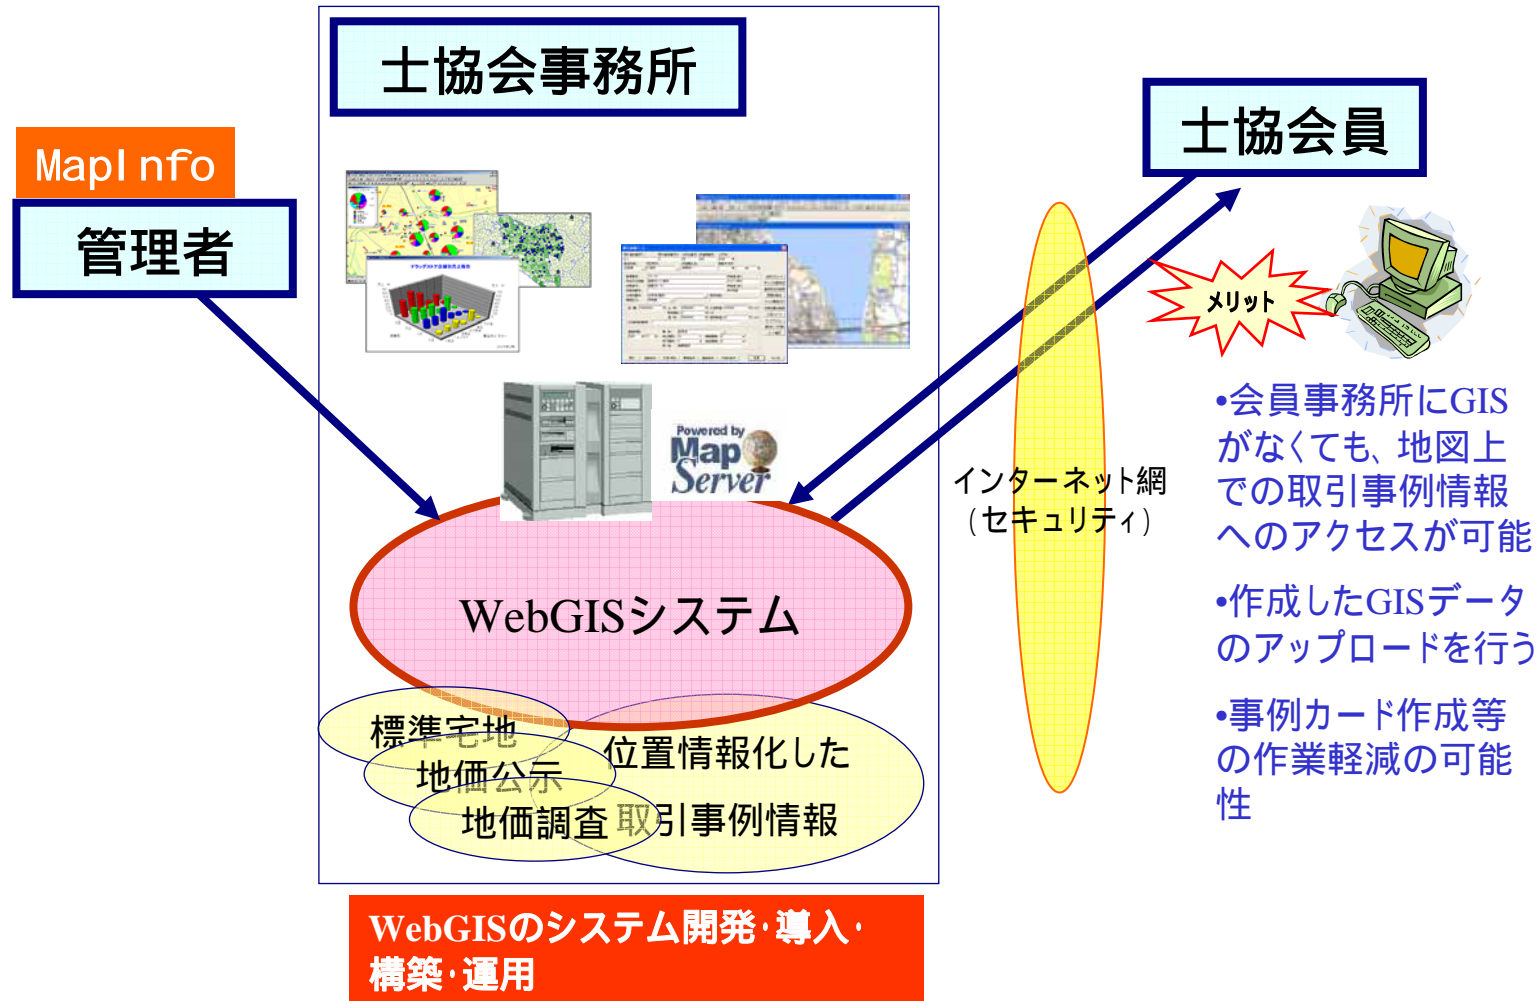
土協会事務所

MapInfo

管理者

土協会員

メリット

Powered by MapServer

インターネット網
（セキュリティ）

WebGISシステム

標準宅地

地価公示

地価調査

位置情報化した
取引事例情報

•会員事務所にGISがなくても、地図上での取引事例情報へのアクセスが可能

•作成したGISデータのアップロードを行う

•事例カード作成等の作業軽減の可能性

WebGISのシステム開発・導入・構築・運用